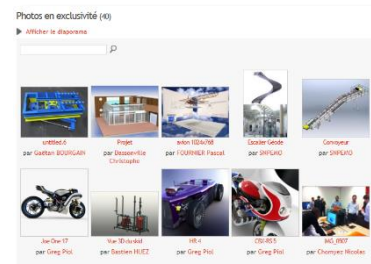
Photos en exclusivité (40)

Afficher le diaporama

untitled.6
par Gaëtan BOURGAIN

Projet
par Dassonville Christophe

avion 1024x768
par FOURNIER Pascal

Escalier Géode
par SMPLANO

Convoyeur
par SMPLANO

Joe One 17
par Greg Piol

Vue 3D durbel
par Bastien HUEZ

HR 4
par Greg Piol

CBU 85 5
par Greg Piol

IMG_0907
par Champyez Nicolas